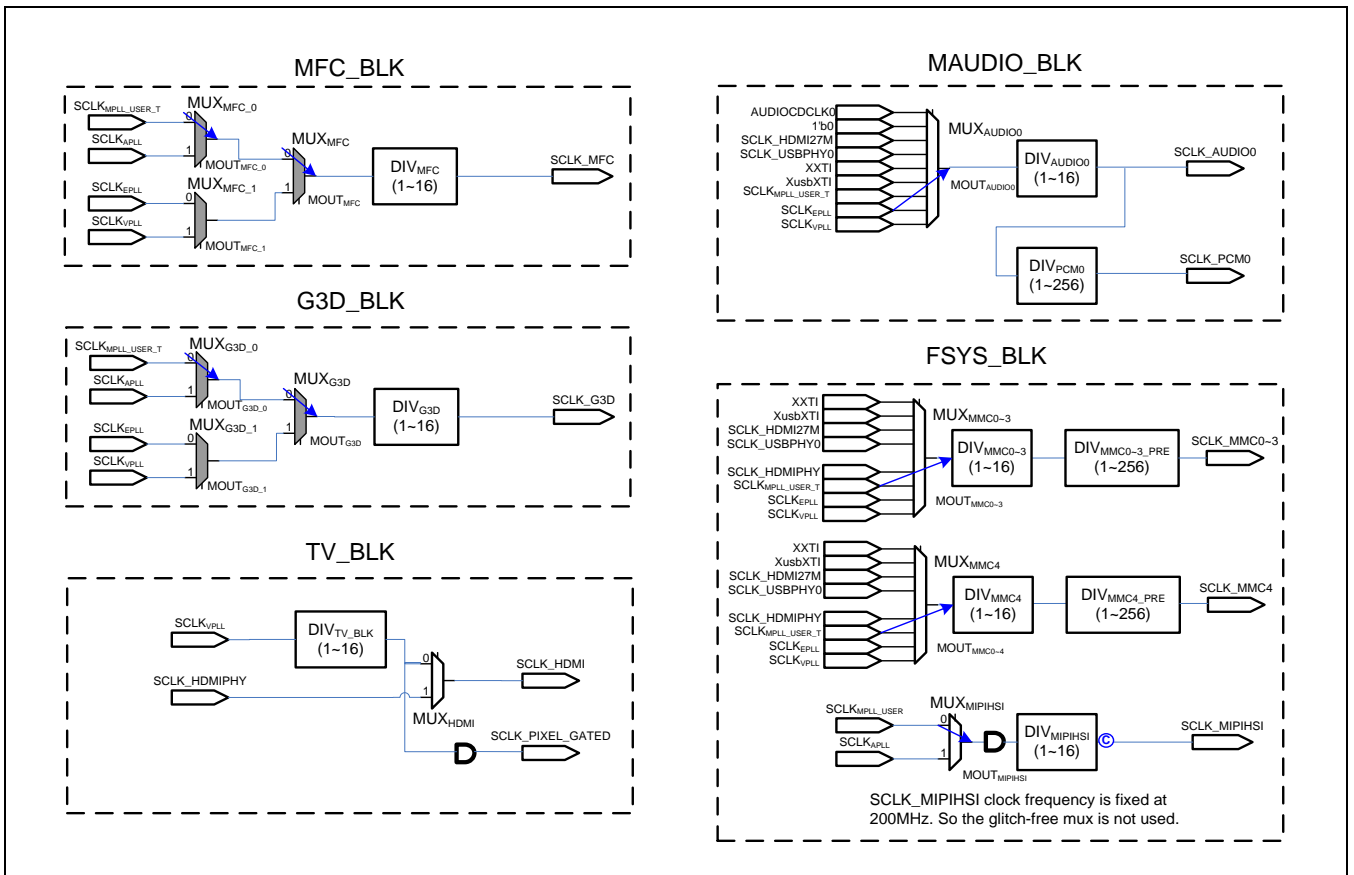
MFC_BLK

$SCLK_{MPLL\_USER\_T}$
$SCLK_{APLL}$
$MUX_{MFC\_0}$
0
1
$MOUT_{MFC\_0}$
$SCLK_{EPLL}$
$SCLK_{VPLL}$
$MUX_{MFC\_1}$
0
1
$MOUT_{MFC\_1}$
$MUX_{MFC}$
0
1
$MOUT_{MFC}$
$DIV_{MFC}$ (1~16)
SCLK_MFC

G3D_BLK

$SCLK_{MPLL\_USER\_T}$
$SCLK_{APLL}$
$MUX_{G3D\_0}$
0
1
$MOUT_{G3D\_0}$
$SCLK_{EPLL}$
$SCLK_{VPLL}$
$MUX_{G3D\_1}$
0
1
$MOUT_{G3D\_1}$
$MUX_{G3D}$
0
1
$MOUT_{G3D}$
$DIV_{G3D}$ (1~16)
SCLK_G3D

TV_BLK

$SCLK_{VPLL}$
$DIV_{TV\_BLK}$ (1~16)
SCLK_HDMIPHY
0
1
$MUX_{HDMI}$
SCLK_HDMI
SCLK_PIXEL_GATED

MAUDIO_BLK

AUDIOCDCLK0
1'b0
SCLK_HDMI27M
SCLK_USBPHY0
XXTI
XusbXTI
$SCLK_{MPLL\_USER\_T}$
$SCLK_{EPLL}$
$SCLK_{VPLL}$
$MUX_{AUDIO0}$
$MOUT_{AUDIO0}$
$DIV_{AUDIO0}$ (1~16)
SCLK_AUDIO0
$DIV_{PCM0}$ (1~256)
SCLK_PCM0

FSYS_BLK

XXTI
XusbXTI
SCLK_HDMI27M
SCLK_USBPHY0
SCLK_HDMIPHY
$SCLK_{MPLL\_USER\_T}$
$SCLK_{EPLL}$
$SCLK_{VPLL}$
$MUX_{MMC0\sim3}$
$DIV_{MMC0\sim3}$ (1~16)
$DIV_{MMC0\sim3\_PRE}$ (1~256)
SCLK_MMC0~3
$MOUT_{MMC0\sim3}$

XXTI
XusbXTI
SCLK_HDMI27M
SCLK_USBPHY0
SCLK_HDMIPHY
$SCLK_{MPLL\_USER\_T}$
$SCLK_{EPLL}$
$SCLK_{VPLL}$
$MUX_{MMC4}$
$DIV_{MMC4}$ (1~16)
$DIV_{MMC4\_PRE}$ (1~256)
SCLK_MMC4
$MOUT_{MMC0\sim4}$

$SCLK_{MPLL\_USER}$
$SCLK_{APLL}$
$MUX_{MIPIHSI}$
0
1
$MOUT_{MIPIHSI}$
$DIV_{MIPIHSI}$ (1~16)
©
SCLK_MIPIHSI
SCLK_MIPIHSI clock frequency is fixed at 200MHz. So the glitch-free mux is not used.